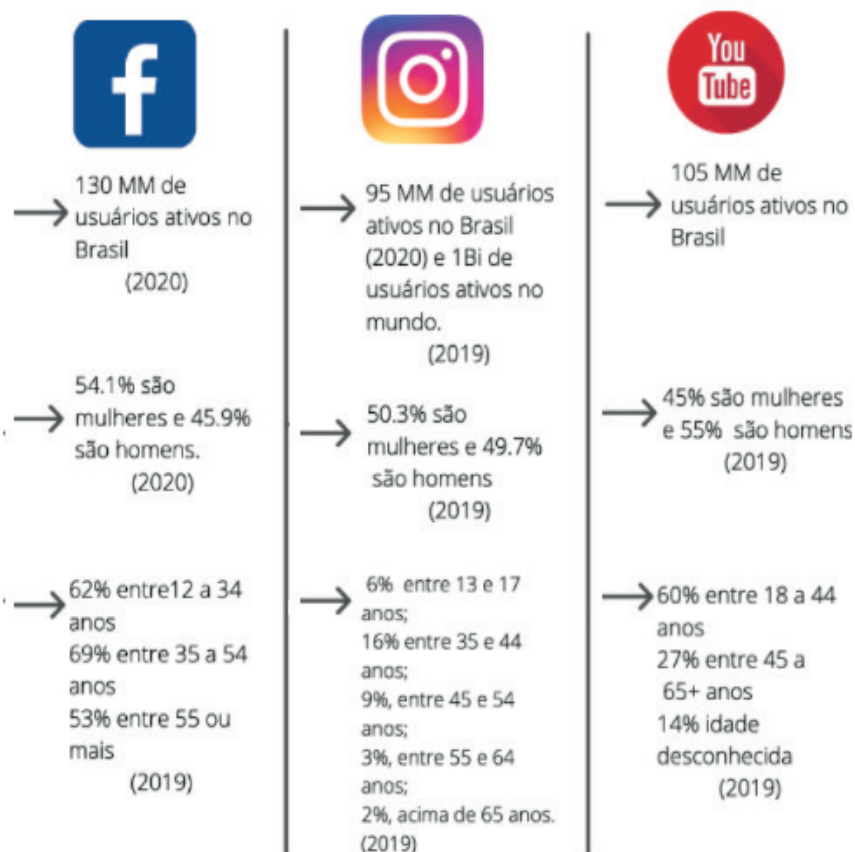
f

You Tube

130 MM de usuários ativos no Brasil
(2020)

54.1% são mulheres e 45.9% são homens.
(2020)

62% entre12 a 34 anos
69% entre 35 a 54 anos
53% entre 55 ou mais
(2019)

95 MM de usuários ativos no Brasil (2020) e 1Bi de usuários ativos no mundo.
(2019)

50.3% são mulheres e 49.7% são homens
(2019)

6% entre 13 e 17 anos;
16% entre 35 e 44 anos;
9%, entre 45 e 54 anos;
3%, entre 55 e 64 anos;
2%, acima de 65 anos.
(2019)

105 MM de usuários ativos no Brasil

45% são mulheres e 55% são homens
(2019)

60% entre 18 a 44 anos
27% entre 45 a 65+ anos
14% idade desconhecida
(2019)